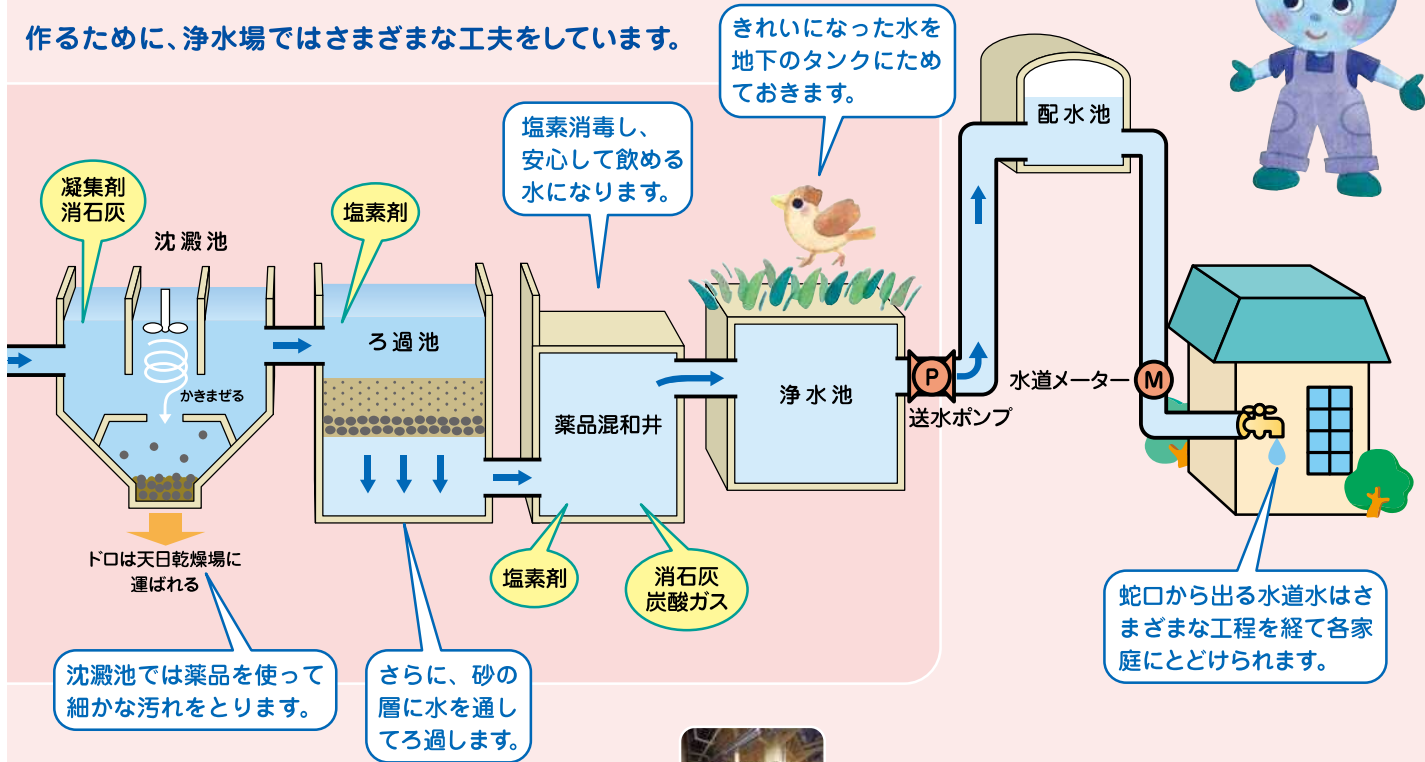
作るために、浄水場ではさまざまな工夫をしています。

きれいになった水を地下のタンクにためておきます。

配水池

塩素消毒し、安心して飲める水になります。

凝集剤
消石灰

沈澱池

塩素剤

ろ過池

かきまぜる

薬品混和井

浄水池

P

送水ポンプ

水道メーター

M

ドロは天日乾燥場に運ばれる

塩素剤

消石灰
炭酸ガス

沈澱池では薬品を使って細かな汚れをとります。

さらに、砂の層に水を通してろ過します。

蛇口から出る水道水はさまざまな工程を経て各家庭にとどけられます。